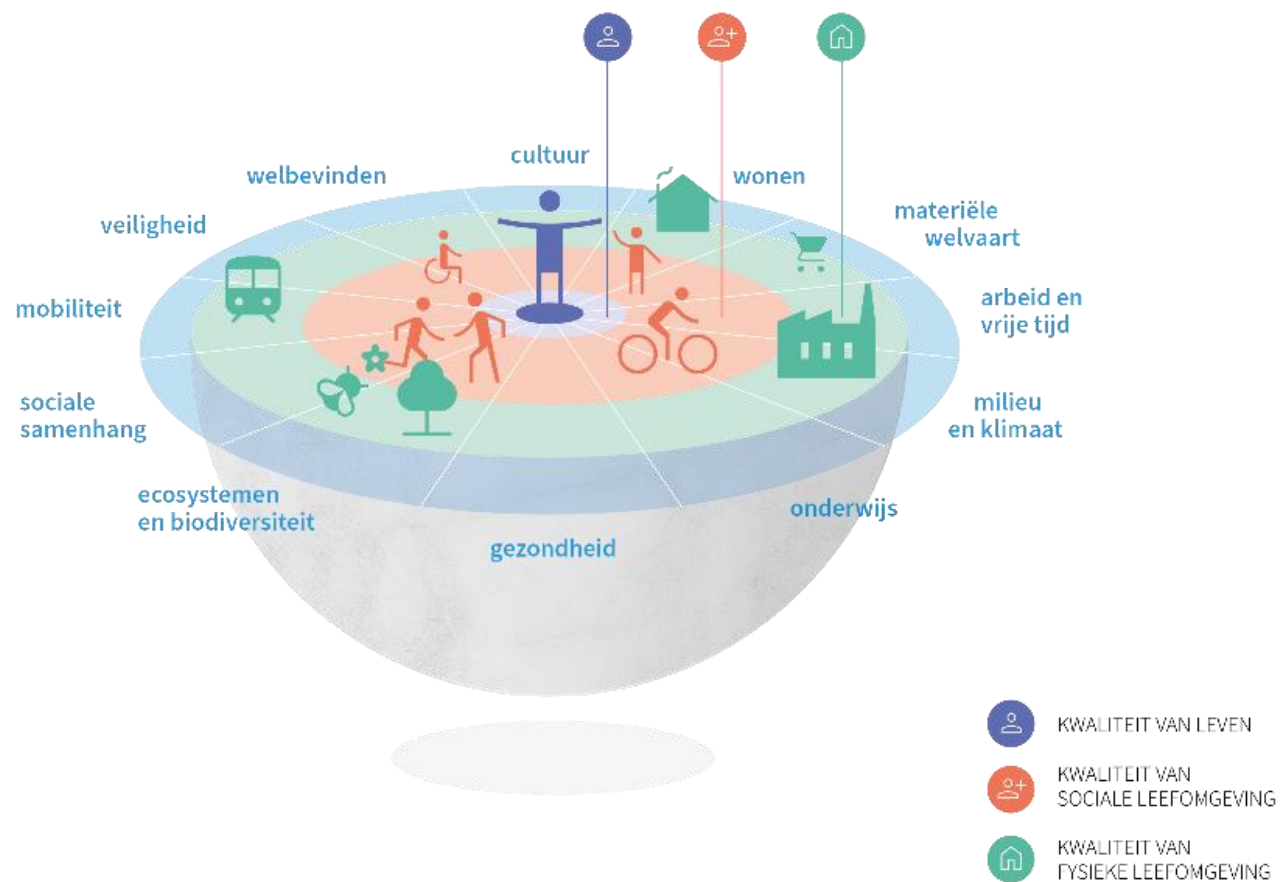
cultuur

wonen

welbevinden

materiële welvaart

veiligheid

arbeid en vrije tijd

mobiliteit

sociale samenhang

milieu en klimaat

ecosystemen en biodiversiteit

onderwijs

gezondheid

KWALITEIT VAN LEVEN

KWALITEIT VAN SOCIALE LEEFOMGEVING

KWALITEIT VAN FYSIEKE LEEFOMGEVING